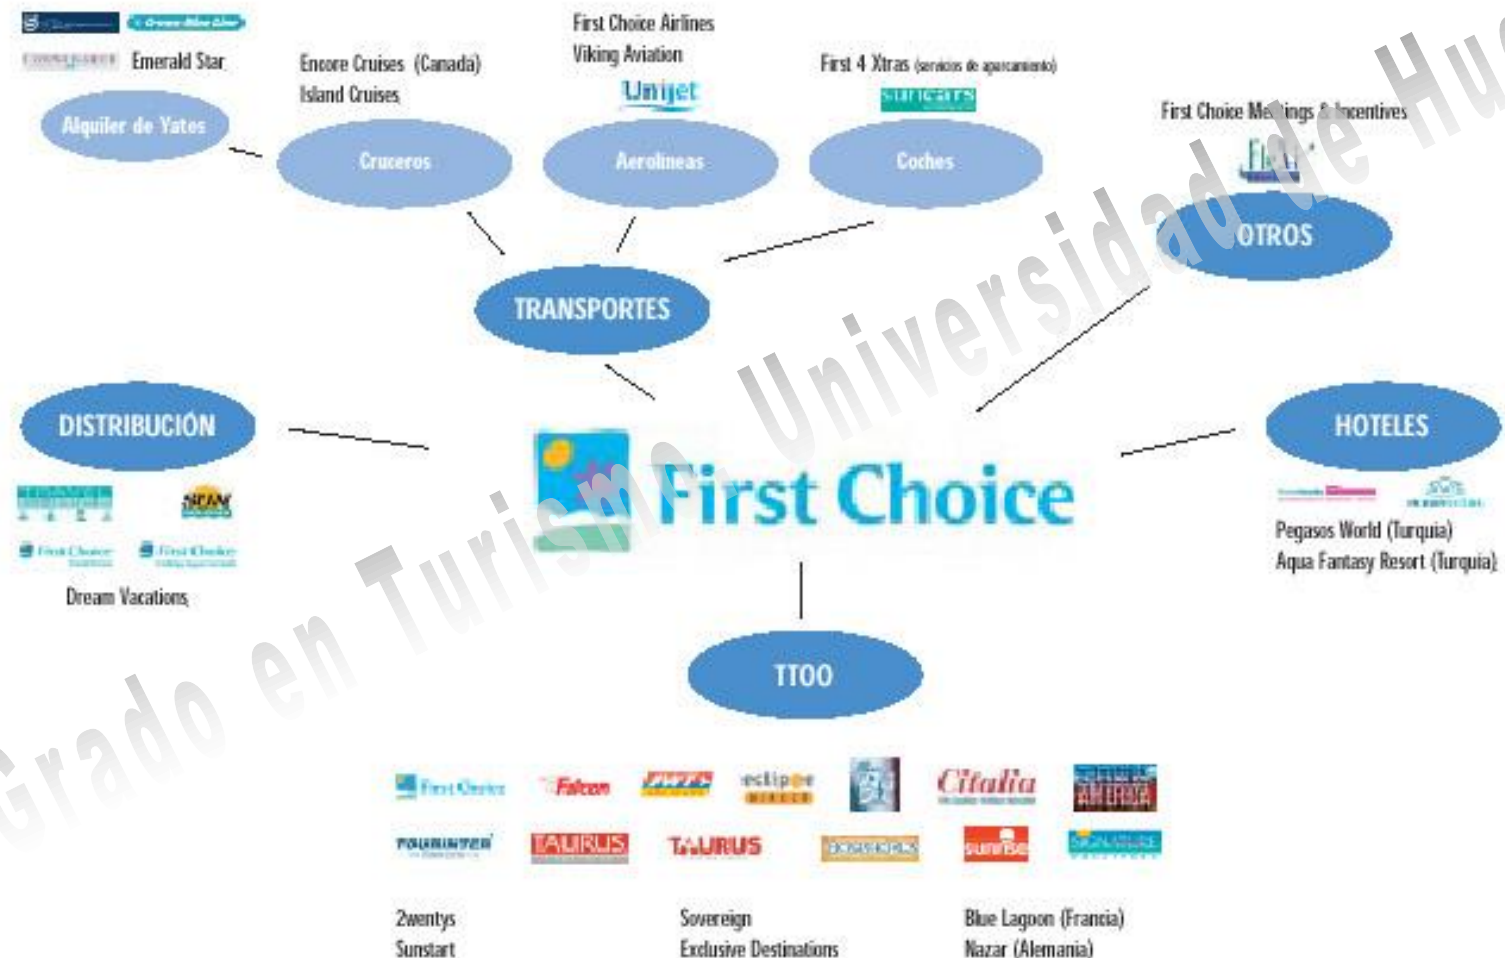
Ocean Blue Line
Emerald Star
Alquiler de Yates

Encore Cruises (Canada)
Island Cruises
Cruceros

First Choice Airlines
Viking Aviation
Unijet
Aerolineas

First 4 Xtras (servicios de aparcamiento)
Suncars
Coches

First Choice Me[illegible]ings & Incentives
First
OTROS

TRANSPORTES

DISTRIBUCIÓN

First Choice
First Choice
Dream Vacations

First Choice

HOTELES

Pegasos World (Turquia)
Aqua Fantasy Resort (Turquia)

TTOO

First Choice
Falcon
eclipse
Citalia
America
TOURINTER
TAURUS
TAURUS
sunrise

2wentys
Sunstart
Sovereign
Exclusive Destinations
Blue Lagoon (Francia)
Nazar (Alemania)

Grado en Turismo. Universidad de Hu